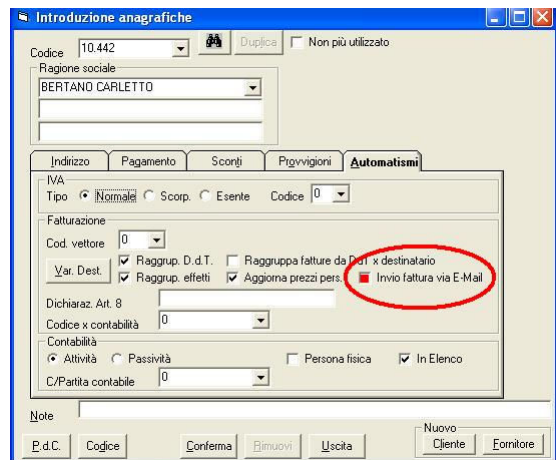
Introduzione anagrafiche

Codice 10.442
Duplica
Non più utilizzato

Ragione sociale
BERTANO CARLETTO

Indirizzo | Pagamento | Sconti | Provvigioni | Automatismi

IVA
Tipo Normale Scorp. Esente Codice 0

Fatturazione
Cod. vettore 0
Var. Dest.
Raggrup. D.d.T.
Raggruppa fatture da DdT x destinatario
Raggrup. effetti
Aggiorna prezzi pers.
Invio fattura via E-Mail
Dichiaraz. Art. 8
Codice x contabilità 0

Contabilità
Attività Passività
Persona fisica
In Elenco
C/Partita contabile 0

Note

P.d.C. Codice Conferma Rimuovi Uscita
Nuovo
Cliente Fornitore